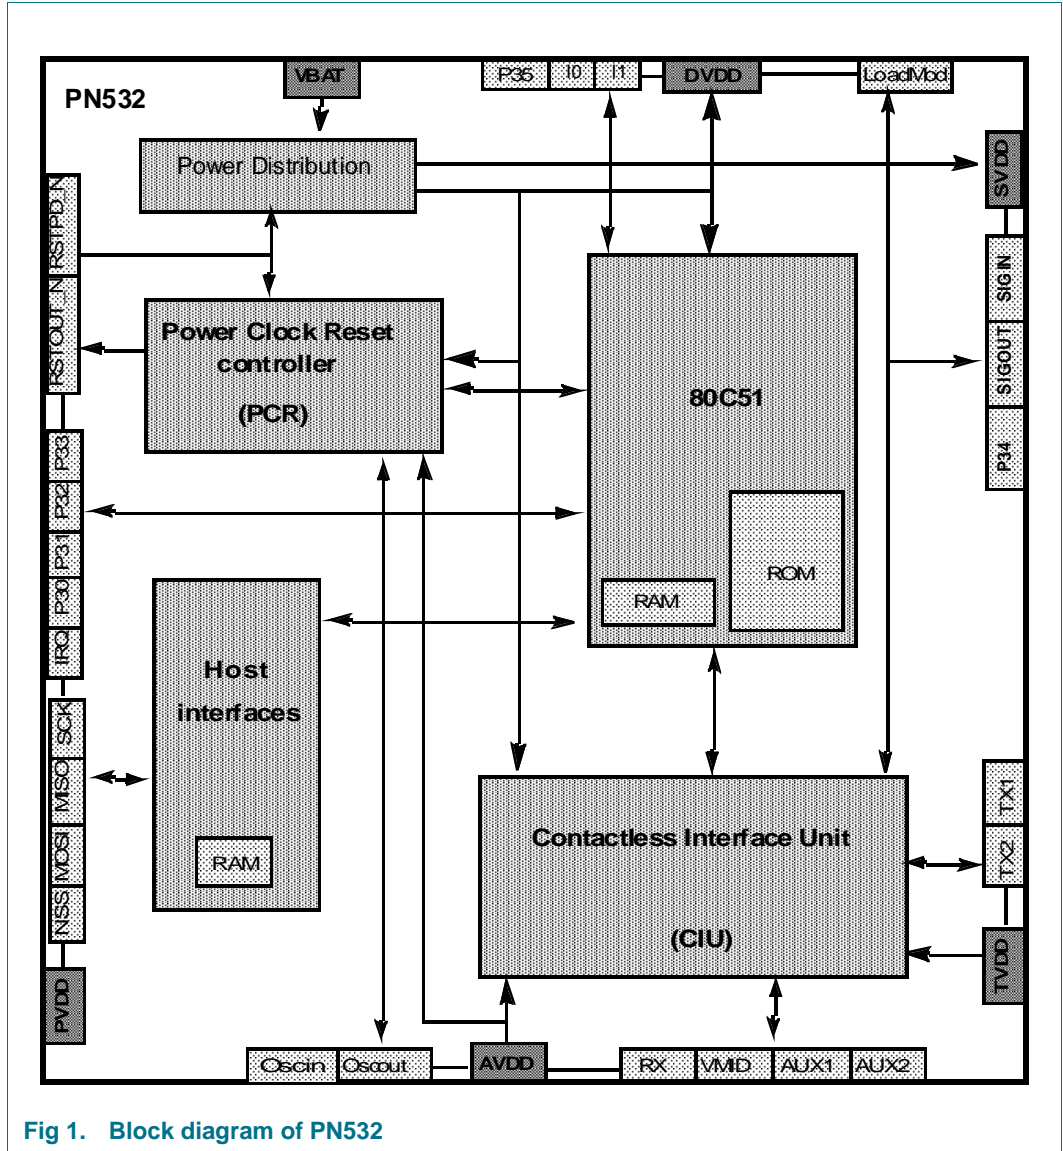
PN532

VBAT

P35 I0 I1

DVDD

LoadMod

Power Distribution

SVDD

RSTPD_N

RSTOUT_N

Power Clock Reset controller

(PCR)

80C51

SIGIN

SIGOUT

P34

P33

P32

P31

P30

IRQ

ROM

RAM

Host interfaces

SCK

MISO

MOSI

NSS

RAM

PVDD

Contactless Interface Unit

(CIU)

TX1

TX2

TVDD

Oscin Oscout

AVDD

RX VMID AUX1 AUX2

Fig 1. Block diagram of PN532